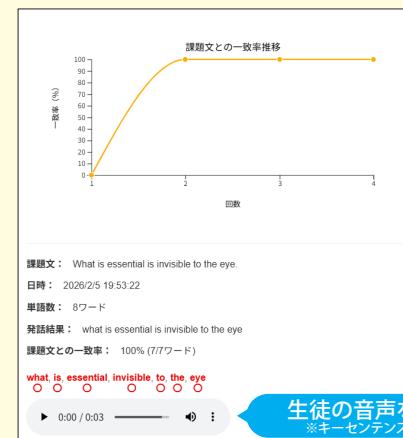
課題文との一致率推移

100
90
80
70
60
50
40
30
20
10
0

一致率（%）

1 2 3 4

回数

課題文： What is essential is invisible to the eye.

日時： 2026/2/5 19:53:22

単語数： 8ワード

発話結果： what is essential is invisible to the eye

課題文との一致率： 100% (7/7ワード)

what, is, essential, invisible, to, the, eye
○ ○ ○ ○ ○ ○ ○

0:00 / 0:03

生徒の音声を
※キーセンテンス